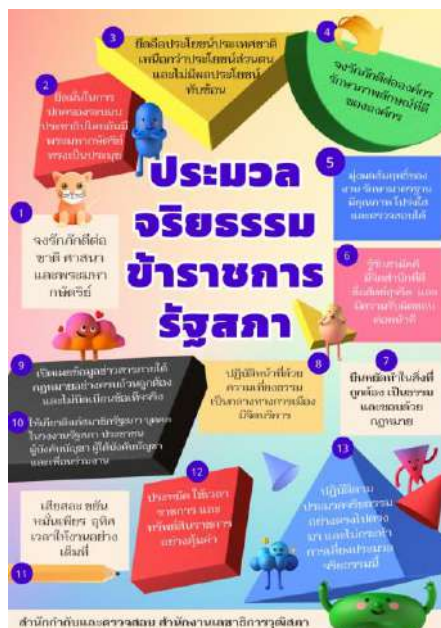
3
ยึดถือประโยชน์ประเทศชาติ เหนือกว่าประโยชน์ส่วนตน และไม่มีผลประโยชน์ทับซ้อน

4
จงรักภักดีต่อองค์กร รักษาภาพลักษณ์ที่ดีขององค์กร

2
ยึดมั่นในการปกครองระบอบประชาธิปไตยอันมีพระมหากษัตริย์ทรงเป็นประมุข

ประมวลจริยธรรมข้าราชการรัฐสภา

1
จงรักภักดีต่อชาติ ศาสนา และพระมหากษัตริย์

5
มุ่งผลสัมฤทธิ์ของงาน รักษามาตรฐาน มีคุณภาพ โปร่งใส และตรวจสอบได้

6
รักษาวินัยที่ดี มีจิตสำนึกที่ดี ซื่อสัตย์สุจริต และมีความรับผิดชอบต่อหน้าที่

9
เปิดเผยข้อมูลข่าวสารตามที่กฎหมายอย่างครบถ้วนถูกต้องและไม่บิดเบือนข้อเท็จจริง

8
ปฏิบัติหน้าที่ด้วยความเที่ยงธรรม เป็นกลางทางการเมือง มีจิตบริการ

7
ยึดมั่นในสิ่งที่ถูกต้อง เป็นธรรม และชอบด้วยกฎหมาย

10
ให้เกียรติและเคารพสิทธิของบุคคลในการแสดงความคิดเห็นโดยไม่เลือกปฏิบัติ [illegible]

13
ปฏิบัติตามประมวลจริยธรรมอย่างตรงไปตรงมา และไม่กระทำการเลี่ยงประมวลจริยธรรมนี้

12
ประหยัด ใช้เวลา ทรัพยากร และทรัพย์สินราชการอย่างคุ้มค่า

เสียสละ ขยัน หมั่นเพียร อุทิศเวลาให้งานอย่างเต็มที่

11

สำนักกำกับและตรวจสอบ สำนักงานเลขาธิการวุฒิสภา